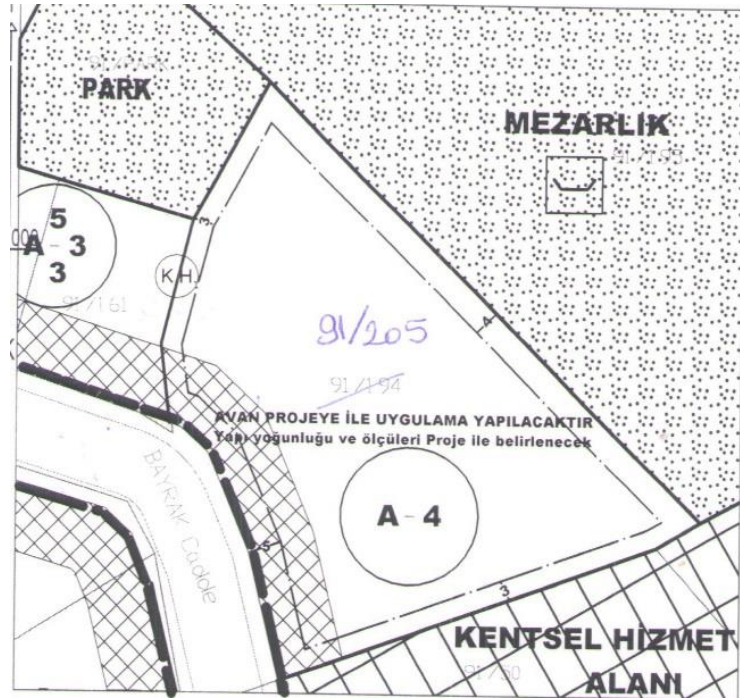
PARK

MEZARLIK

91/195

5
A - 3
3

000

K.H.

91/161

3

4

91/205

91/194

AVAN PROJEYE İLE UYGULAMA YAPILACAKTIR
Yapı yoğunluğu ve ölçüleri Proje ile belirlenecek

A - 4

BAYRAK Caddesi

5

3

KENTSEL HİZMET ALANI

91/160